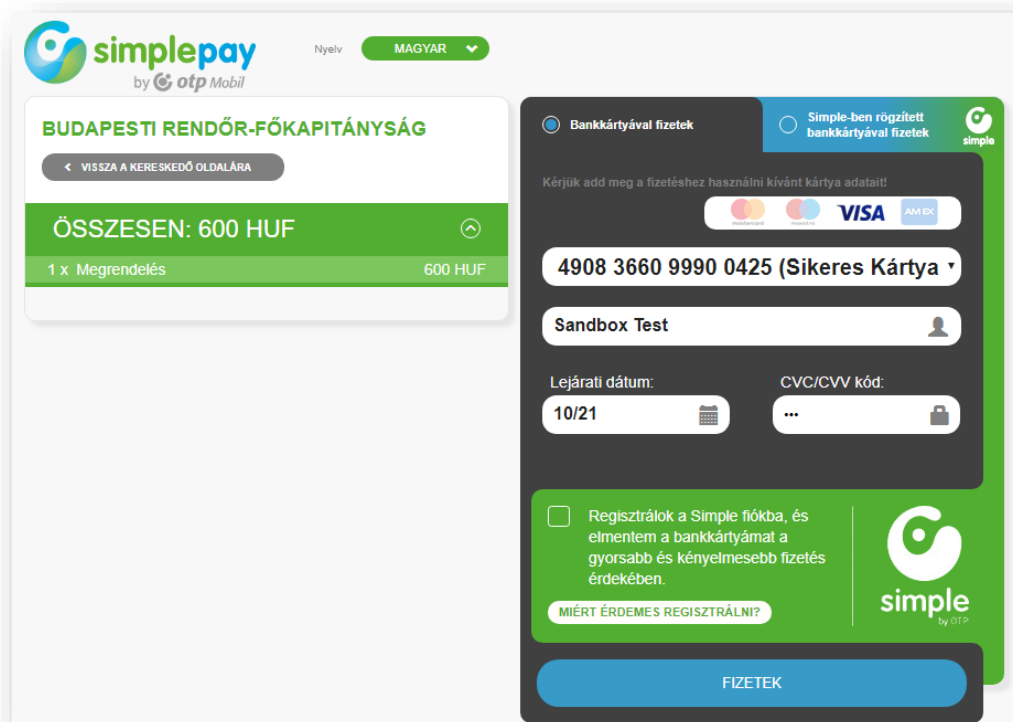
simplepay
by otp Mobil

Nyelv MAGYAR

BUDAPESTI RENDŐR-FŐKAPITÁNYSÁG

< VISSZA A KERESKEDŐ OLDALÁRA

ÖSSZESEN: 600 HUF

| 1 x Megrendelés | 600 HUF |
|---|---|

Bankkártyával fizetek

Simple-ben rögzített bankkártyával fizetek

simple

Kérjük add meg a fizetéshez használni kívánt kártya adatait!

mastercard maestro VISA AMEX

4908 3660 9990 0425 (Sikeres Kártya

Sandbox Test

Lejárati dátum:

10/21

CVC/CVV kód:

•••

Regisztrálok a Simple fiókba, és elmentem a bankkártyámat a gyorsabb és kényelmesebb fizetés érdekében.

MIÉRT ÉRDEMES REGISZTRÁLNI?

simple
by OTP

FIZETEK